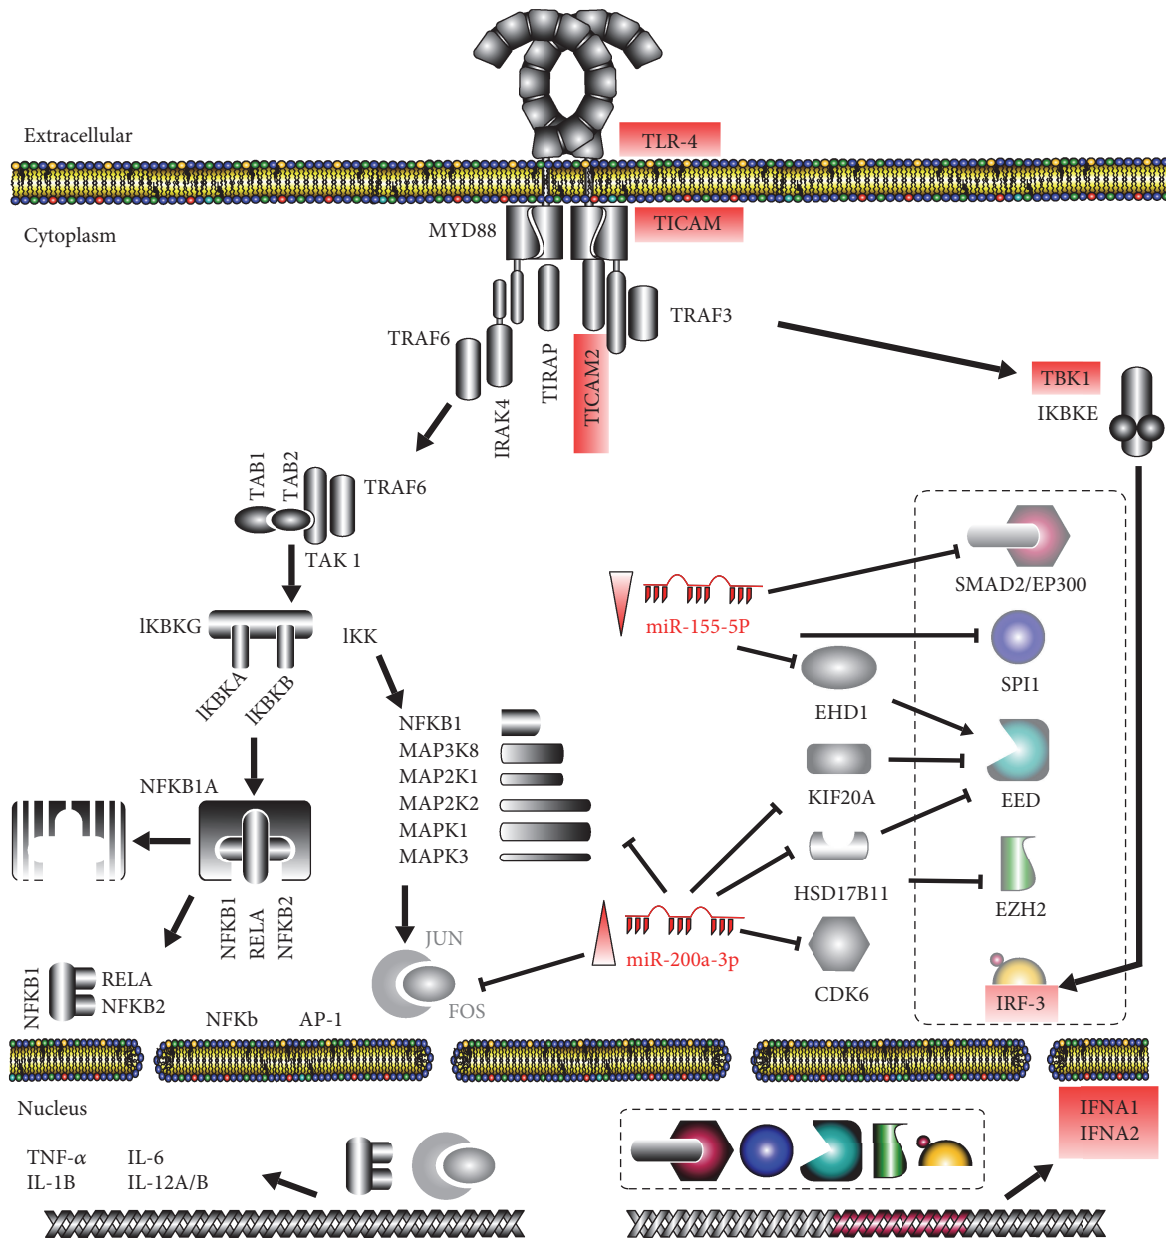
Extracellular

TLR-4

Cytoplasm

MYD88

TICAM

TRAF3

TRAF6

TIRAP

TICAM2

IRAK4

TBK1

IKBKE

TAB1

TAB2

TRAF6

TAK 1

SMAD2/EP300

miR-155-5P

IKBKG

IKK

SPI1

EHD1

IKBKA

IKBKB

NFKB1

MAP3K8

MAP2K1

MAP2K2

MAPK1

MAPK3

KIF20A

EED

NFKB1A

HSD17B11

EZH2

NFKB1

RELA

NFKB2

JUN

miR-200a-3p

CDK6

NFKB1

RELA

NFKB2

FOS

IRF-3

NFKb

AP-1

Nucleus

IFNA1

IFNA2

TNF-$\alpha$

IL-1B

IL-6

IL-12A/B